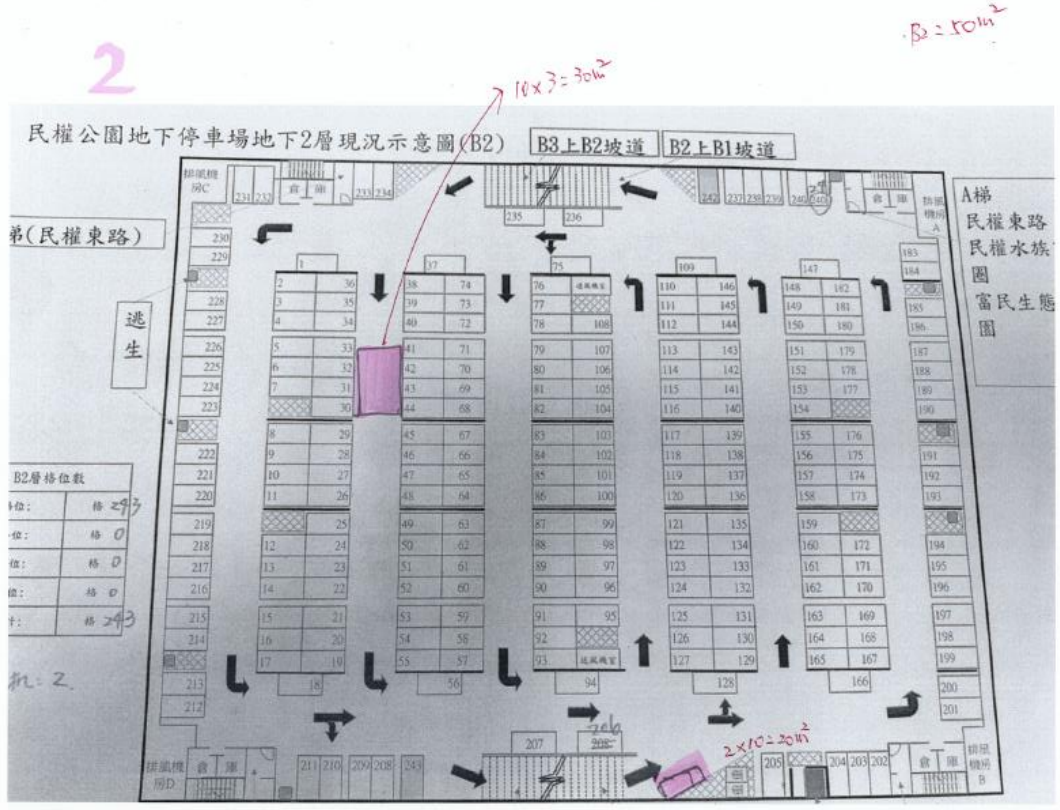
2

B2 = 50m²

10×3=30m²

民權公園地下停車場地下2層現況示意圖(B2)

B3上B2坡道

B2上B1坡道

梯(民權東路)

逃生

A梯
民權東路
民權水族
園
富民生態
園

排風機房C

231 232

倉 庫

233 234

235 236

242 237 238 239 240 241

倉 庫

排風機房A

230 229 228 227 226 225 224 223 222 221 220 219 218 217 216 215 214 213 212

1 | 37 | 75 | 109 | 147

| 2 | 36 | 38 | 74 | 76 | 送風機室 | 110 | 146 | 148 | 182 |
|---|---|---|---|---|---|---|---|---|---|
| 3 | 35 | 39 | 73 | 77 | | 111 | 145 | 149 | 181 |
| 4 | 34 | 40 | 72 | 78 | 108 | 112 | 144 | 150 | 180 |
| 5 | 33 | 41 | 71 | 79 | 107 | 113 | 143 | 151 | 179 |
| 6 | 32 | 42 | 70 | 80 | 106 | 114 | 142 | 152 | 178 |
| 7 | 31 | 43 | 69 | 81 | 105 | 115 | 141 | 153 | 177 |
| | 30 | 44 | 68 | 82 | 104 | 116 | 140 | 154 | |
| 8 | 29 | 45 | 67 | 83 | 103 | 117 | 139 | 155 | 176 |
| 9 | 28 | 46 | 66 | 84 | 102 | 118 | 138 | 156 | 175 |
| 10 | 27 | 47 | 65 | 85 | 101 | 119 | 137 | 157 | 174 |
| 11 | 26 | 48 | 64 | 86 | 100 | 120 | 136 | 158 | 173 |
| | 25 | 49 | 63 | 87 | 99 | 121 | 135 | 159 | |
| 12 | 24 | 50 | 62 | 88 | 98 | 122 | 134 | 160 | 172 |
| 13 | 23 | 51 | 61 | 89 | 97 | 123 | 133 | 161 | 171 |
| 14 | 22 | 52 | 60 | 90 | 96 | 124 | 132 | 162 | 170 |
| 15 | 21 | 53 | 59 | 91 | 95 | 125 | 131 | 163 | 169 |
| 16 | 20 | 54 | 58 | 92 | | 126 | 130 | 164 | 168 |
| 17 | 19 | 55 | 57 | 93 | 送風機室 | 127 | 129 | 165 | 167 |

18 | 56 | 94 | 128 | 166

183 184 185 186 187 188 189 190 191 192 193 194 195 196 197 198 199 200 201

B2層格位數

| 格位: | 格 293 |
|---|---|
| 位: | 格 0 |
| 位: | 格 0 |
| 位: | 格 0 |
| 計: | 格 293 |

机: 2

排風機房D

倉 庫

211 210 209 208 243

207 206 208

2×10=20m²

205 204 203 202

倉 庫

排風機房B